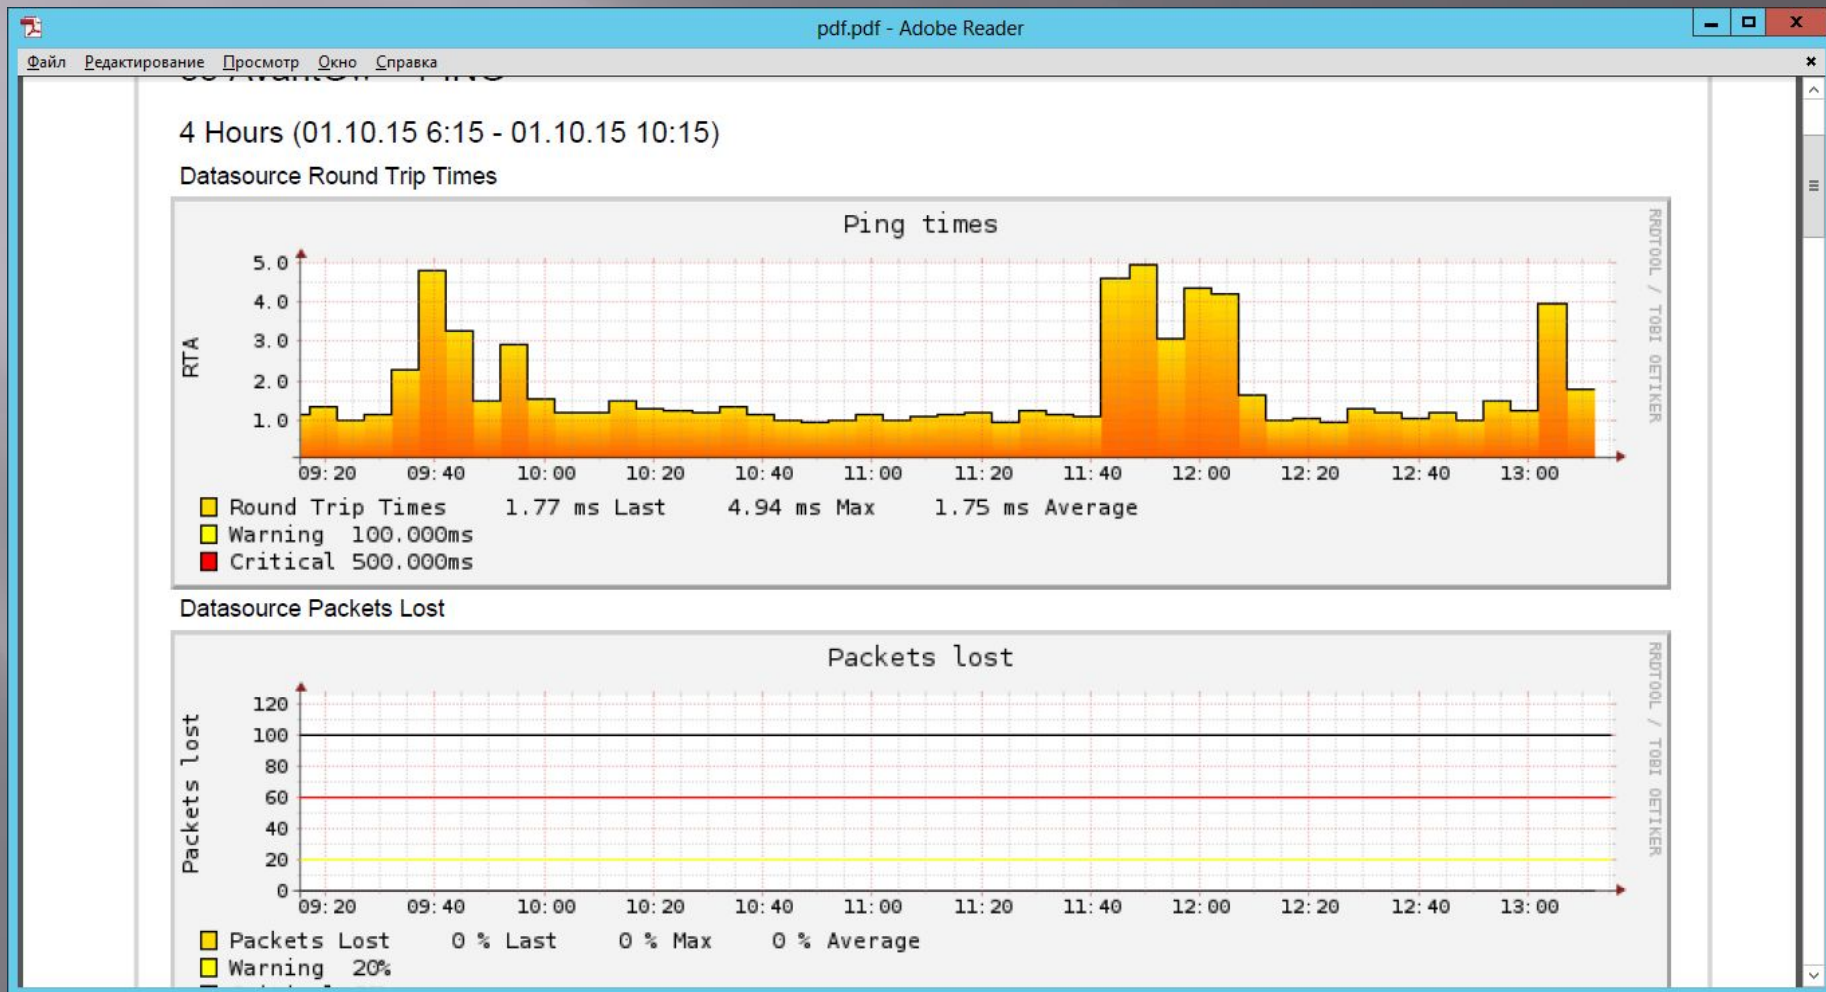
pdf.pdf - Adobe Reader

Файл Редактирование Просмотр Окно Справка

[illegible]

4 Hours (01.10.15 6:15 - 01.10.15 10:15)

Datasource Round Trip Times

Ping times

RTA

5.0
4.0
3.0
2.0
1.0

09:20 09:40 10:00 10:20 10:40 11:00 11:20 11:40 12:00 12:20 12:40 13:00

RRDTOOL / TOBI OETIKER

Round Trip Times 1.77 ms Last 4.94 ms Max 1.75 ms Average
Warning 100.000ms
Critical 500.000ms

Datasource Packets Lost

Packets lost

Packets lost

120
100
80
60
40
20
0

09:20 09:40 10:00 10:20 10:40 11:00 11:20 11:40 12:00 12:20 12:40 13:00

RRDTOOL / TOBI OETIKER

Packets Lost 0 % Last 0 % Max 0 % Average
Warning 20%
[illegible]